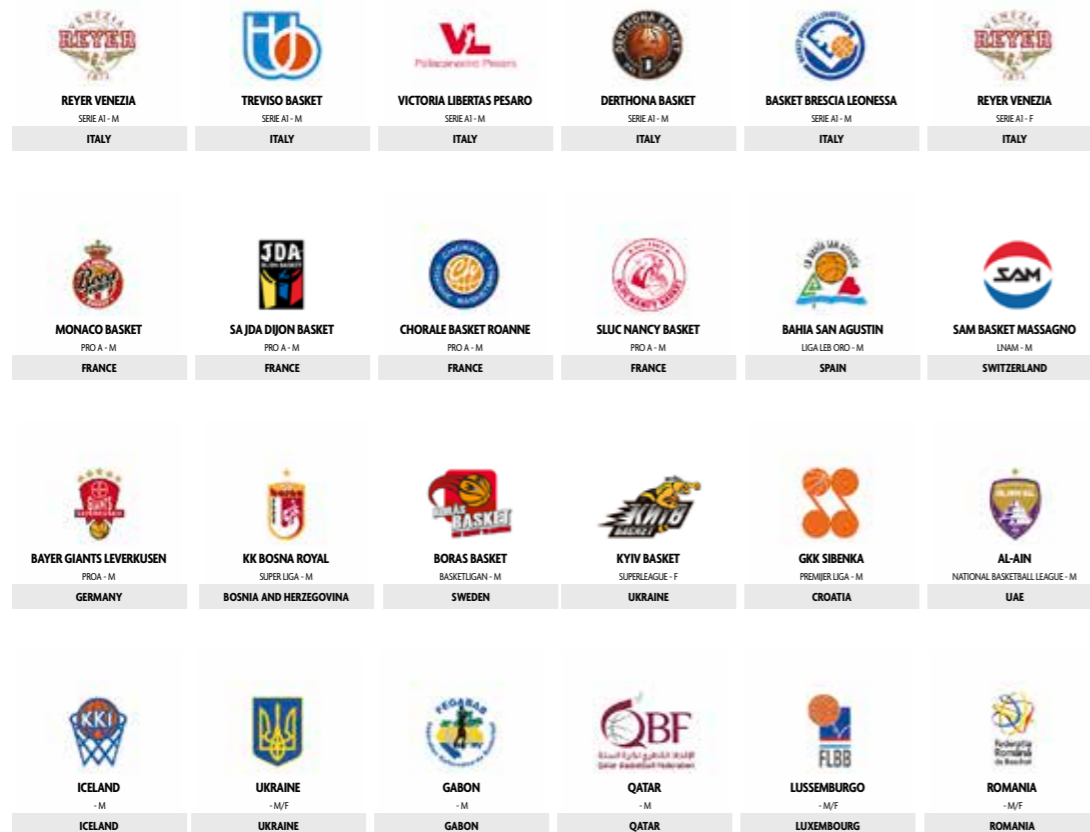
REYER VENEZIA
SERIE A1 - M
ITALY

TREVISO BASKET
SERIE A1 - M
ITALY

VL
Pallacanestro Pesaro
VICTORIA LIBERTAS PESARO
SERIE A1 - M
ITALY

DERTHONA BASKET
DERTHONA BASKET
SERIE A1 - M
ITALY

BASKET BRESCIA LEONESSA
SERIE A1 - M
ITALY

REYER VENEZIA
SERIE A1 - F
ITALY

MONACO BASKET
PRO A - M
FRANCE

JDA
SA JDA DIJON BASKET
PRO A - M
FRANCE

CHORALE BASKET ROANNE
PRO A - M
FRANCE

SLUC NANCY BASKET
PRO A - M
FRANCE

BAHIA SAN AGUSTIN
LIGA LEB ORO - M
SPAIN

SAM
SAM BASKET MASSAGNO
LNAM - M
SWITZERLAND

BAYER GIANTS LEVERKUSEN
PRO A - M
GERMANY

KK BOSNA ROYAL
SUPER LIGA - M
BOSNIA AND HERZEGOVINA

BORAS BASKET
BORAS BASKET
BASKETLIGAN - M
SWEDEN

KYIV BASKET
SUPERLEAGUE - F
UKRAINE

GKK SIBENKA
PREMIJER LIGA - M
CROATIA

AL-AIN
NATIONAL BASKETBALL LEAGUE - M
UAE

KKI
ICELAND
- M
ICELAND

UKRAINE
- M/F
UKRAINE

FEGABAB
GABON
- M
GABON

QBF
Qatar Basketball Federation
QATAR
- M
QATAR

FLBB
LUSSEMBURGO
- M/F
LUXEMBOURG

Federația Română de Baschet
ROMANIA
- M/F
ROMANIA